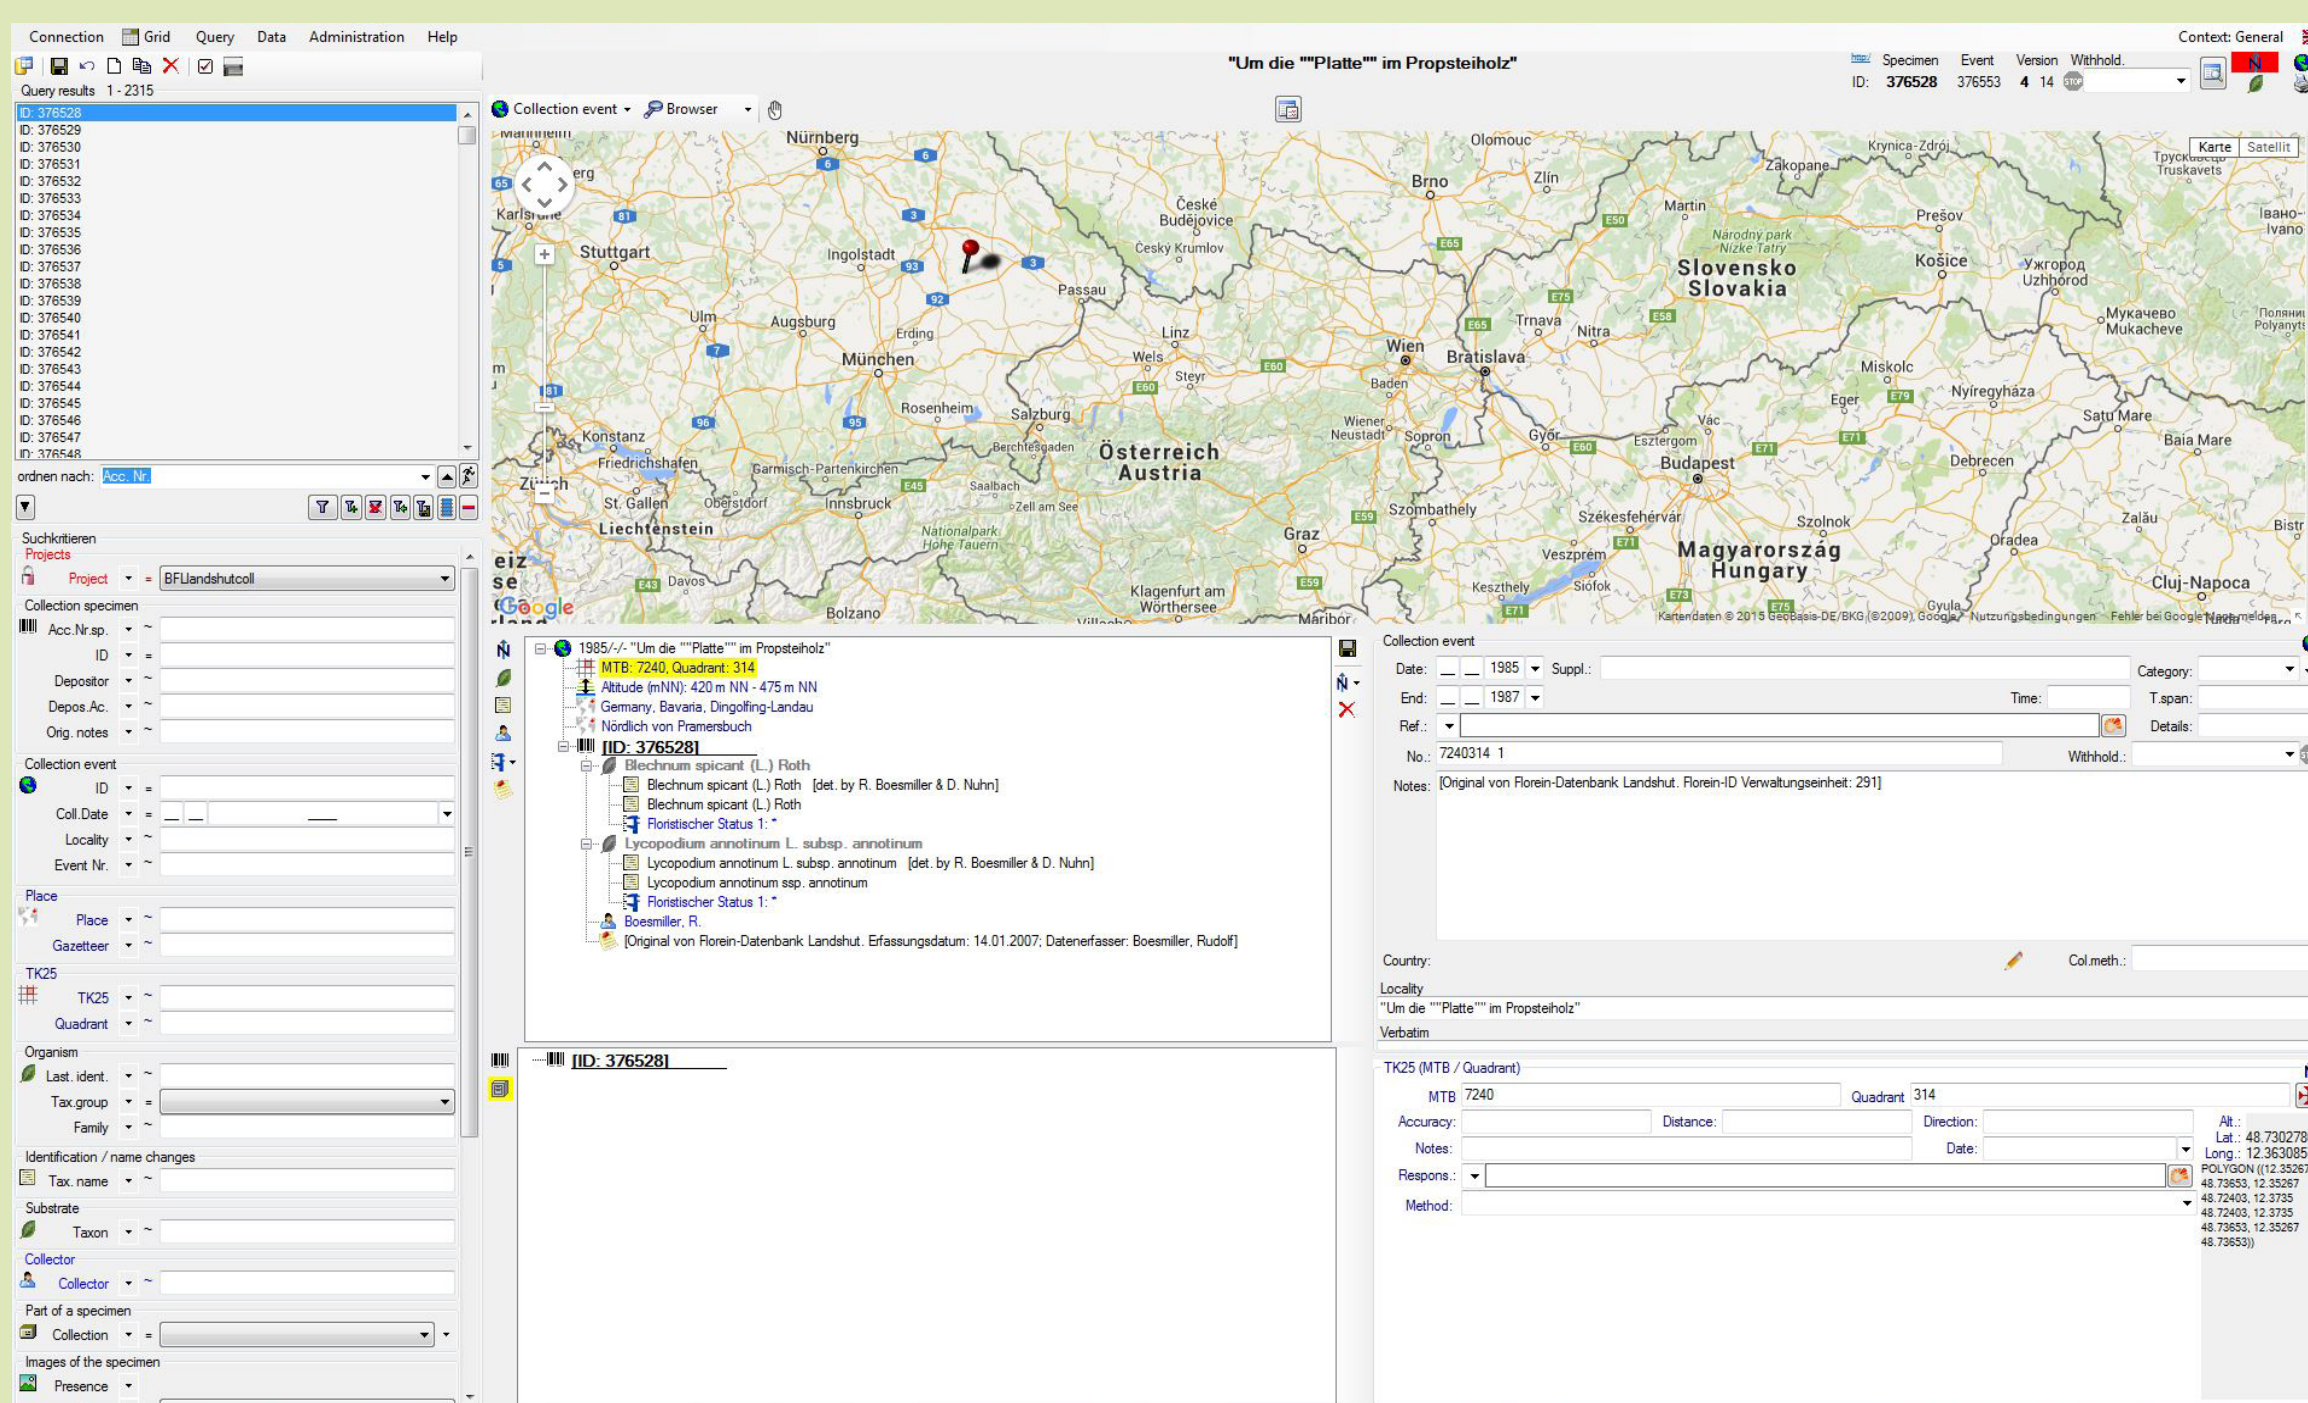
Connection Grid Query Data Administration Help

Context: General

"Um die ""Platte"" im Propsteiholz"

Specimen Event Version Withhold.
ID: 376528 376553 4 14

Query results 1 - 2315

ID: 376528
ID: 376529
ID: 376530
ID: 376531
ID: 376532
ID: 376533
ID: 376534
ID: 376535
ID: 376536
ID: 376537
ID: 376538
ID: 376539
ID: 376540
ID: 376541
ID: 376542
ID: 376543
ID: 376544
ID: 376545
ID: 376546
ID: 376547
ID: 376548

ordnen nach: Acc. Nr.

Suchkritieren
Projects
Project = BFLlandshutcoll
Collection specimen
Acc.Nr.sp. ~
ID =
Depositor ~
Depos.Ac. ~
Orig. notes ~
Collection event
ID =
Coll.Date =
Locality ~
Event Nr. ~
Place
Place ~
Gazetteer ~
TK25
TK25 ~
Quadrant ~
Organism
Last. ident. ~
Tax.group =
Family ~
Identification / name changes
Tax. name ~
Substrate
Taxon ~
Collector
Collector ~
Part of a specimen
Collection =
Images of the specimen
Presence

Collection event Browser

Karte Satellit

Nürnberg Olomouc Krynica-Zdrój Brno Zlín Zakopane Stuttgart Karlsruhe Ingolstadt České Budějovice Český Krumlov Martin Prešov Košice Ужгород Uzhhorod Slovensko Slovakia Passau Trnava Nitra Ulm Augsburg Erding Linz München Wels Steyr Wien Bratislava Baden Miskolc Nyíregyháza Мукачево Mukacheve Rosenheim Salzburg Konstanz Friedrichshafen Garmisch-Partenkirchen Berchtesgaden Österreich Austria Wiener Neustadt Sopron Győr Vác Esztergom Eger Satu Mare Baia Mare Budapest Debrecen Zürich St. Gallen Oberstdorf Innsbruck Saalbach Zell am See Liechtenstein Nationalpark Hohe Tauern Graz Szombathely Székesfehérvár Szolnok Oradea Magyarország Hungary Davos Klagenfurt am Wörthersee Veszprém Keszthely Siófok Cluj-Napoca Bolzano Maribor Zalău Bistr Gyula

Kartendaten © 2015 GeoBasis-DE/BKG (©2009), Google Nutzungsbedingungen Fehler bei Google Maps melden

1985/-/- "Um die ""Platte"" im Propsteiholz"
MTB: 7240, Quadrant: 314
Altitude (mNN): 420 m NN - 475 m NN
Germany, Bavaria, Dingolfing-Landau
Nördlich von Pramersbuch
[ID: 376528]
Blechnum spicant (L.) Roth
Blechnum spicant (L.) Roth [det. by R. Boesmiller & D. Nuhn]
Blechnum spicant (L.) Roth
Floristischer Status 1: *
Lycopodium annotinum L. subsp. annotinum
Lycopodium annotinum L. subsp. annotinum [det. by R. Boesmiller & D. Nuhn]
Lycopodium annotinum ssp. annotinum
Floristischer Status 1: *
Boesmiller, R.
[Original von Florein-Datenbank Landshut. Erfassungsdatum: 14.01.2007; Datenerfasser: Boesmiller, Rudolf]

[ID: 376528]

Collection event
Date: 1985 Suppl.: Category:
End: 1987 Time: T.span:
Ref.: Details:
No.: 7240314 1 Withhold.:
Notes: [Original von Florein-Datenbank Landshut. Florein-ID Verwaltungseinheit: 291]
Country: Col.meth.:
Locality
"Um die ""Platte"" im Propsteiholz"
Verbatim
TK25 (MTB / Quadrant)
MTB 7240 Quadrant 314
Accuracy: Distance: Direction: Alt.:
Notes: Date: Lat.: 48.730278
Respons.: Long.: 12.363085
Method:
POLYGON ((12.35267 48.73653, 12.35267 48.72403, 12.3735 48.72403, 12.3735 48.73653, 12.35267 48.73653))